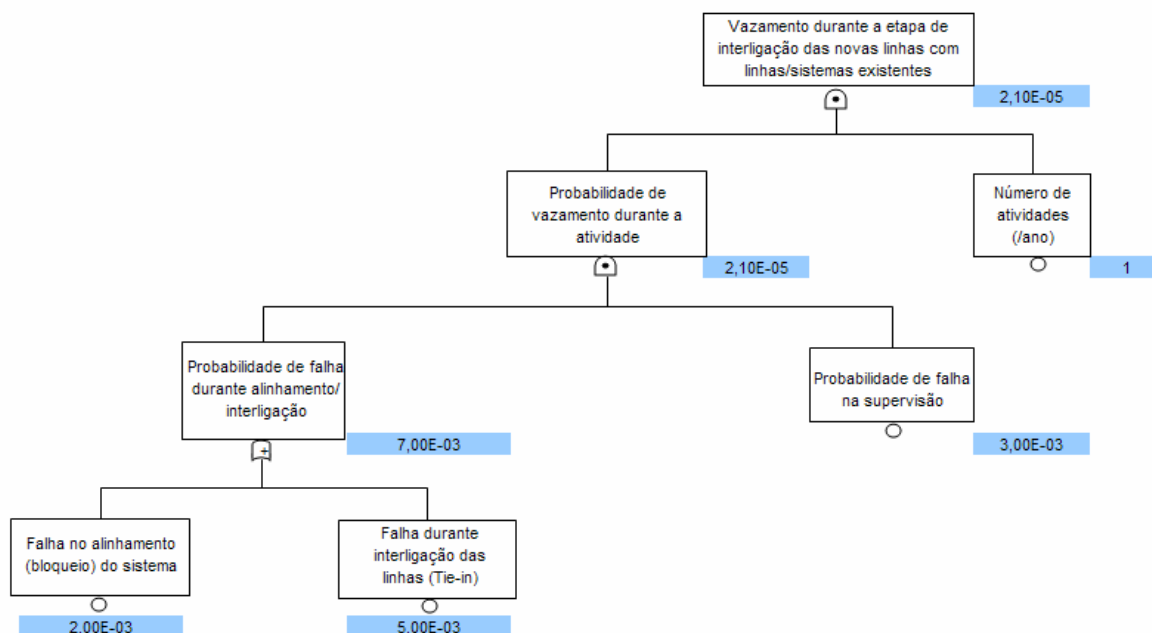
Vazamento durante a etapa de interligação das novas linhas com linhas/sistemas existentes

2,10E-05

Probabilidade de vazamento durante a atividade

2,10E-05

Número de atividades (/ano)

1

Probabilidade de falha durante alinhamento/ interligação

7,00E-03

Probabilidade de falha na supervisão

3,00E-03

Falha no alinhamento (bloqueio) do sistema

2,00E-03

Falha durante interligação das linhas (Tie-in)

5,00E-03